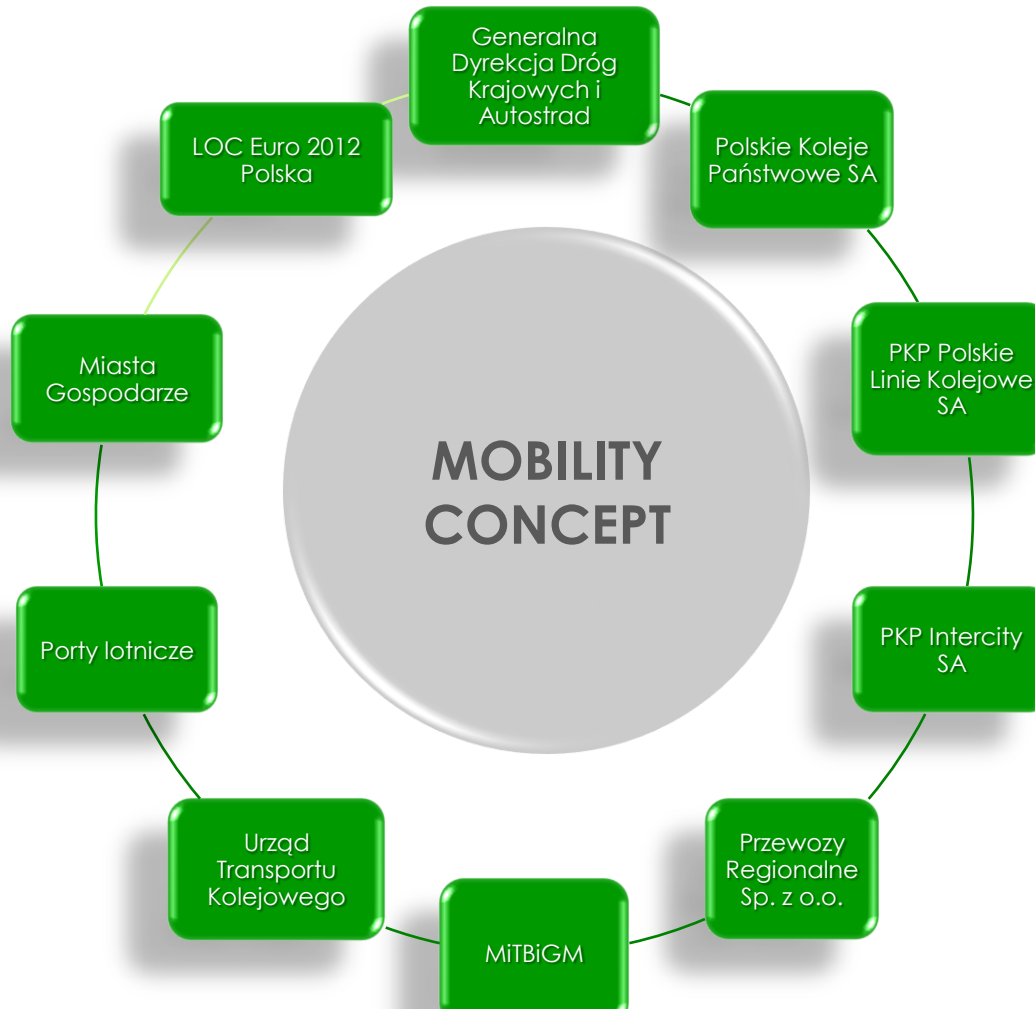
Generalna Dyrekcja Dróg Krajowych i Autostrad

Polskie Koleje Państwowe SA

PKP Polskie Linie Kolejowe SA

PKP Intercity SA

Przewozy Regionalne Sp. z o.o.

MiTBiGM

Urząd Transportu Kolejowego

Porty lotnicze

Miasta Gospodarze

LOC Euro 2012 Polska

MOBILITY CONCEPT